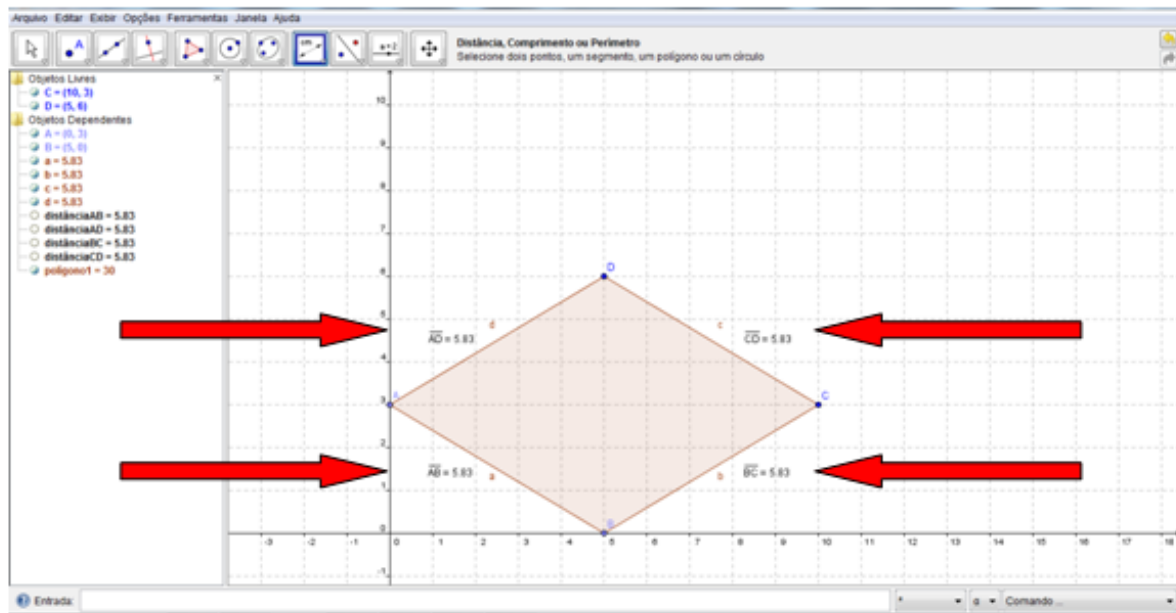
Arquivo Editar Exibir Opções Ferramentas Janela Ajuda

Distância, Comprimento ou Perímetro
Selecione dois pontos, um segmento, um polígono ou um círculo

Objetos Livres
C = (10, 3)
D = (5, 6)
Objetos Dependentes
A = (0, 3)
B = (5, 0)
a = 5.83
b = 5.83
c = 5.83
d = 5.83
distânciaAB = 5.83
distânciaAD = 5.83
distânciaBC = 5.83
distânciaCD = 5.83
polígono1 = 30

10
9
8
7
6
5
4
3
2
1
0
-1

-3 -2 -1 0 1 2 3 4 5 6 7 8 9 10 11 12 13 14 15 16 17 18

D
A
C
B
d
c
a
b

$\overline{AD}$ = 5.83
$\overline{CD}$ = 5.83
$\overline{AB}$ = 5.83
$\overline{BC}$ = 5.83

Entrada:
α
Comando ...